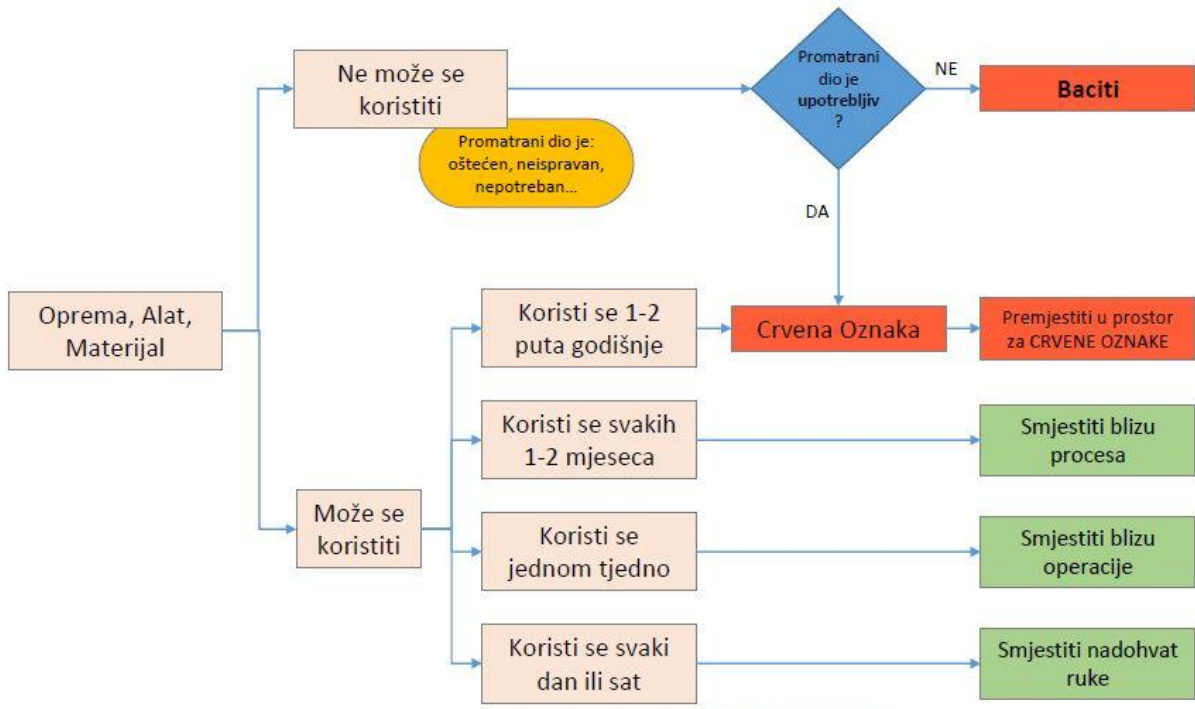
Ne može se koristiti

Promatrani dio je: oštećen, neispravan, nepotreban...

Promatrani dio je upotrebljiv ?

NE

Baciti

DA

Oprema, Alat, Materijal

Koristi se 1-2 puta godišnje

Crvena Oznaka

Premjestiti u prostor za CRVENE OZNAKE

Koristi se svakih 1-2 mjeseca

Smjestiti blizu procesa

Može se koristiti

Koristi se jednom tjedno

Smjestiti blizu operacije

Koristi se svaki dan ili sat

Smjestiti nadohvat ruke